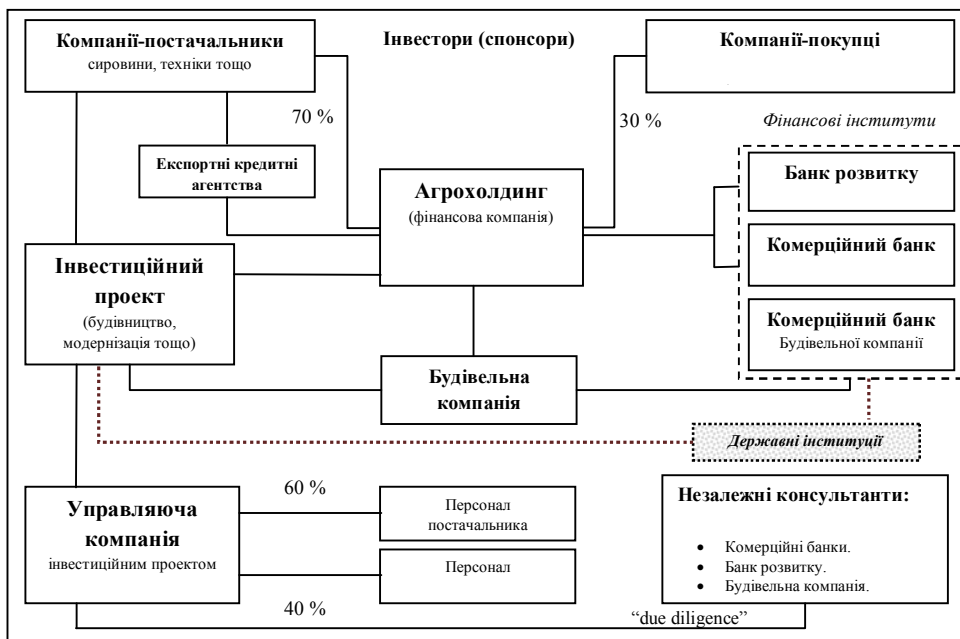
Компанії-постачальники
сировини, техніки тощо

Інвестори (спонсори)

Компанії-покупці

70 %

30 %

Фінансові інститути

Експортні кредитні агентства

Агрохолдинг
(фінансова компанія)

Банк розвитку

Комерційний банк

Інвестиційний проект
(будівництво, модернізація тощо)

Комерційний банк
Будівельної компанії

Будівельна компанія

Державні інституції

Управляюча компанія
інвестиційним проектом

60 %

Персонал постачальника

Персонал

40 %

Незалежні консультанти:

• Комерційні банки.
• Банк розвитку.
• Будівельна компанія.

"due diligence"